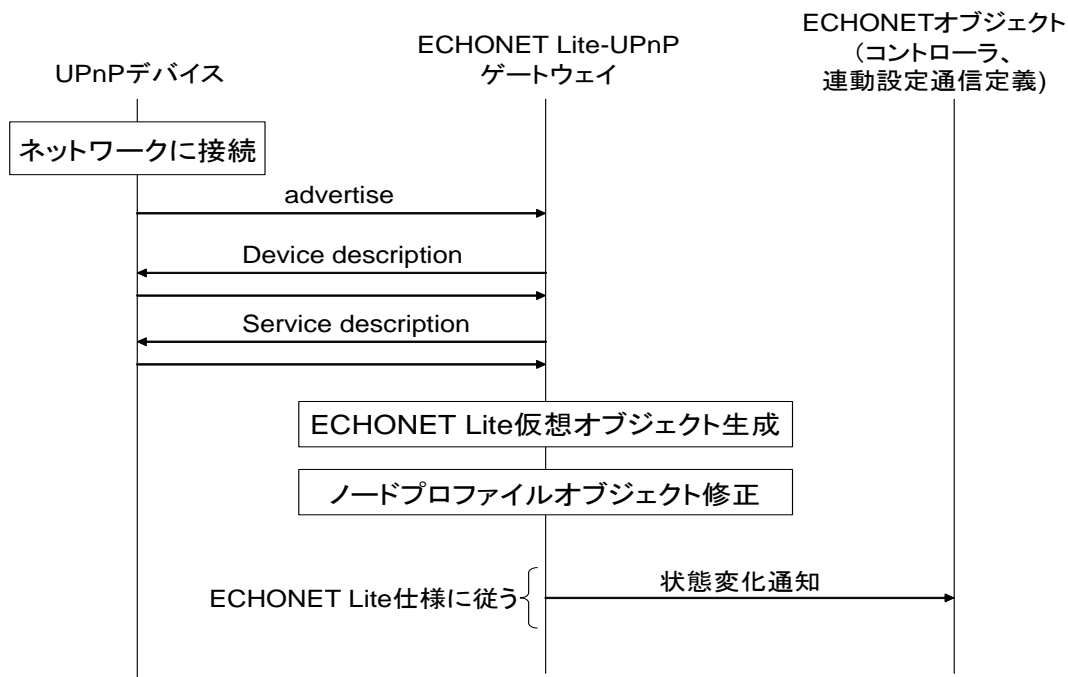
UPnPデバイス

ECHONET Lite-UPnP ゲートウェイ

ECHONETオブジェクト (コントローラ、連動設定通信定義)

ネットワークに接続

advertise

Device description

Service description

ECHONET Lite仮想オブジェクト生成

ノードプロファイルオブジェクト修正

ECHONET Lite仕様に従う

状態変化通知